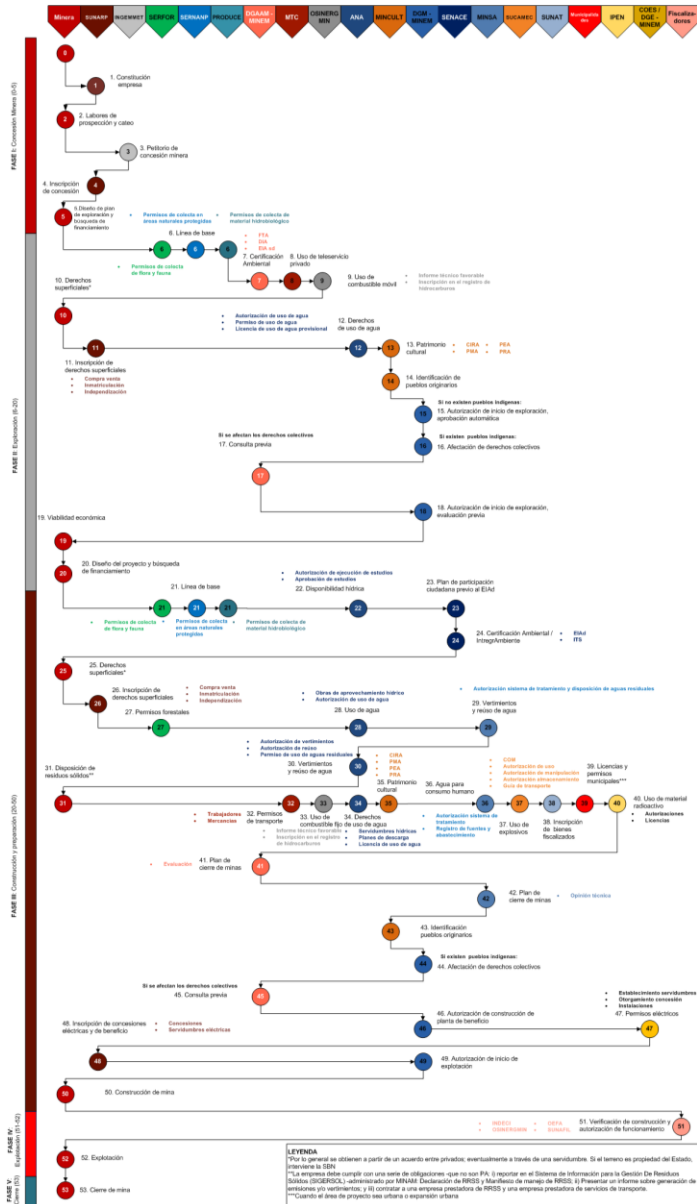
Minera | SUNARP | INGEMMET | SERFOR | SERNANP | PRODUCE | DIGAAM - MINEM | MTC | OSINERGMIN | ANA | MINCULT | DGM - MINEM | SENACE | MINSA | SUCAMEC | SUNAT | Municipalidades | IPEN | COES / DGE - MINEM | Fiscalizadores

FASE I: Concesión Minera (0-5)

0

1. Constitución empresa

2. Labores de prospección y cateo

3. Petitorio de concesión minera

4. Inscripción de concesión

5. Diseño de plan de exploración y búsqueda de financiamiento

• Permisos de colecta en áreas naturales protegidas
• Permisos de colecta de material hidrobiológico

6. Línea de base

• Permisos de colecta de flora y fauna

• FTA
• DIA
• EIA sd

7. Certificación Ambiental

8. Uso de teleservicio privado

9. Uso de combustible móvil

• Informe técnico favorable
• Inscripción en el registro de hidrocarburos

FASE II: Exploración (6-20)

10. Derechos superficiales*

• Autorización de uso de agua
• Permisos de uso de agua
• Licencia de uso de agua provisional

12. Derechos de uso de agua

13. Patrimonio cultural

• CIRA • PRA
• PMA • PRA

11. Inscripción de derechos superficiales
• Compra venta
• Inmatriculación
• Independización

14. Identificación de pueblos originarios

Si no existen pueblos indígenas:
15. Autorización de inicio de exploración, aprobación automática

Si se afectan los derechos colectivos
17. Consulta previa

Si existen pueblos indígenas:
16. Afectación de derechos colectivos

18. Autorización de inicio de exploración, evaluación previa

19. Viabilidad económica

20. Diseño del proyecto y búsqueda de financiamiento

21. Línea de base

• Autorización de ejecución de estudios
• Aprobación de estudios

22. Disponibilidad hídrica

23. Plan de participación ciudadana previo al EIAd

• Permisos de colecta de flora y fauna
• Permisos de colecta en áreas naturales protegidas
• Permisos de colecta de material hidrobiológico

24. Certificación Ambiental / IntegrAmbiente
• EIAd
• ITS

25. Derechos superficiales*

26. Inscripción de derechos superficiales
• Compra venta
• Inmatriculación
• Independización

• Obras de aprovechamiento hídrico
• Autorización de uso de agua

• Autorización sistema de tratamiento y disposición de aguas residuales

27. Permisos forestales

28. Uso de agua

29. Vertimientos y reúso de agua

• Autorización de vertimientos
• Autorización de reúso
• Permiso de uso de aguas residuales

31. Disposición de residuos sólidos**

30. Vertimientos y reúso de agua

• CIRA
• PMA
• PEA
• PRA

35. Patrimonio cultural

36. Agua para consumo humano

• CGM
• Autorización de uso
• Autorización de manipulación
• Autorización almacenamiento
• Guía de transporte

39. Licencias y permisos municipales***

40. Uso de material radioactivo
• Autorizaciones
• Licencias

FASE III: Construcción y preparación (20-50)

• Trabajadores
• Mercancías

32. Permisos de transporte

33. Uso de combustible

• Informe técnico favorable
• Inscripción en el registro de hidrocarburos

34. Derechos de uso de agua
• Servidumbres hídricas
• Planes de descarga
• Licencia de uso de agua

• Autorización sistema de tratamiento
• Registro de fuentes y abastecimiento

37. Uso de explosivos

38. Inscripción de bienes fiscalizados

• Evaluación

41. Plan de cierre de minas

42. Plan de cierre de minas
• Opinión técnica

43. Identificación pueblos originarios

Si existen pueblos indígenas:
44. Afectación de derechos colectivos

Si se afectan los derechos colectivos
45. Consulta previa

• Establecimiento servidumbres
• Otorgamiento concesión
• Instalaciones

47. Permisos eléctricos

46. Autorización de construcción de planta de beneficio

48. Inscripción de concesiones eléctricas y de beneficio
• Concesiones
• Servidumbres eléctricas

49. Autorización de inicio de explotación

50. Construcción de mina

FASE IV: Explotación (51-52)

• INDECI • OEFA
• OSINERGMIN • SUNAFIL

51. Verificación de construcción y autorización de funcionamiento

52. Explotación

FASE V: Cierre (53)

53. Cierre de mina

LEYENDA
*Por lo general se obtienen a partir de un acuerdo entre privados; eventualmente a través de una servidumbre. Si el terreno es propiedad del Estado, interviene la SBN
**La empresa debe cumplir con una serie de obligaciones -que no son PA: i) reportar en el Sistema de Información para la Gestión De Residuos Sólidos (SIGERSOL) -administrado por MINAM: Declaración de RRSS y Manifiesto de manejo de RRSS; ii) Presentar un informe sobre generación de emisiones y/o vertimientos; y iii) contratar a una empresa prestadora de RRSS y una empresa prestadora de servicios de transporte.
***Cuando el área de proyecto sea urbana o expansión urbana